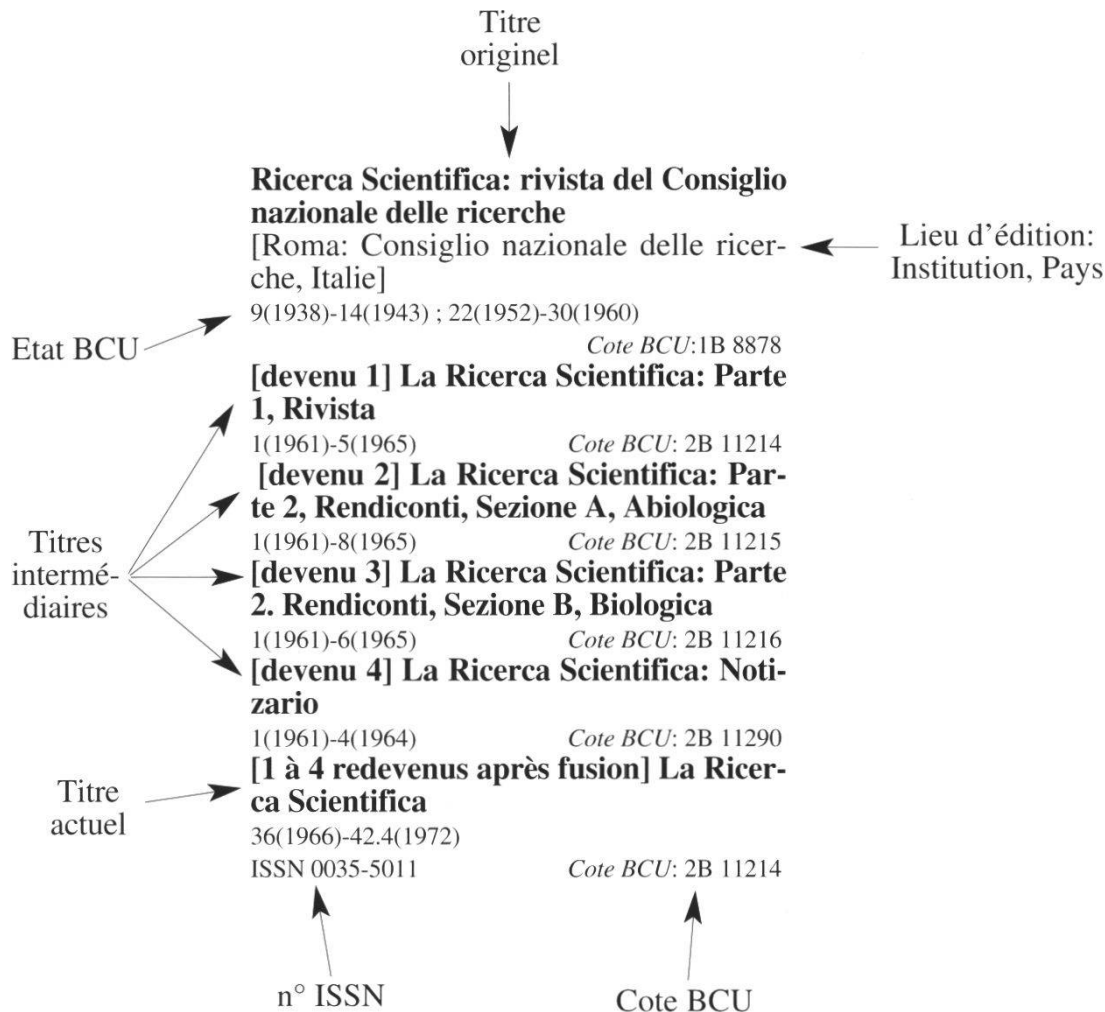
Titre originel

**Ricerca Scientifica: rivista del Consiglio nazionale delle ricerche**
[Roma: Consiglio nazionale delle ricerche, Italie]
9(1938)-14(1943) ; 22(1952)-30(1960)
*Cote BCU*:1B 8878

Lieu d'édition: Institution, Pays

Etat BCU

**[devenu 1] La Ricerca Scientifica: Parte 1, Rivista**
1(1961)-5(1965) *Cote BCU*: 2B 11214

**[devenu 2] La Ricerca Scientifica: Parte 2, Rendiconti, Sezione A, Abiologica**
1(1961)-8(1965) *Cote BCU*: 2B 11215

**[devenu 3] La Ricerca Scientifica: Parte 2. Rendiconti, Sezione B, Biologica**
1(1961)-6(1965) *Cote BCU*: 2B 11216

**[devenu 4] La Ricerca Scientifica: Notizario**
1(1961)-4(1964) *Cote BCU*: 2B 11290

Titres intermédiaires

**[1 à 4 redevenus après fusion] La Ricerca Scientifica**
36(1966)-42.4(1972)
ISSN 0035-5011 *Cote BCU*: 2B 11214

Titre actuel

n° ISSN

Cote BCU